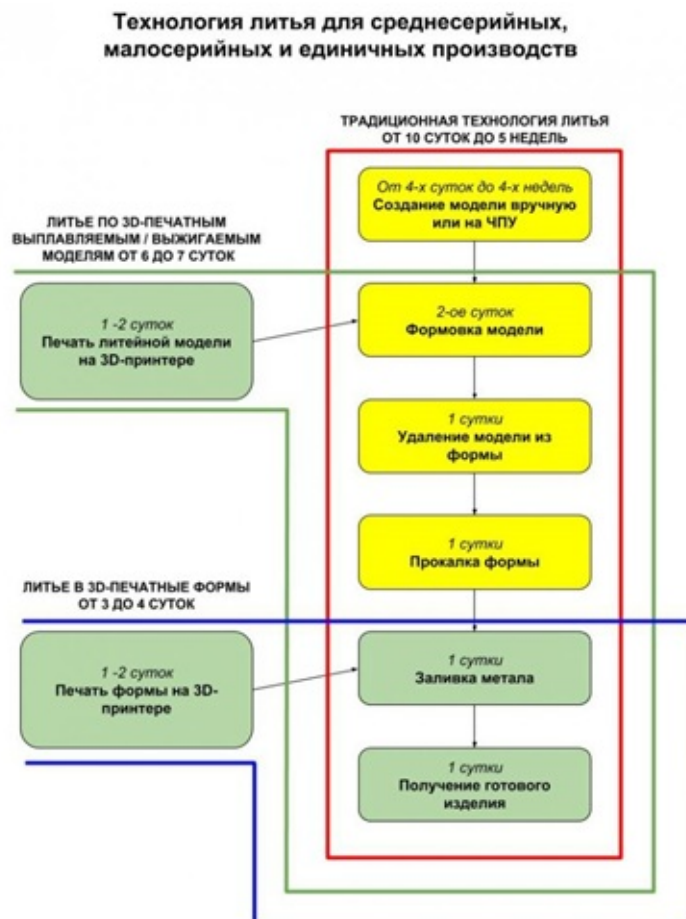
Технология литья для среднесерийных, малосерийных и единичных производств

ТРАДИЦИОННАЯ ТЕХНОЛОГИЯ ЛИТЬЯ ОТ 10 СУТОК ДО 5 НЕДЕЛЬ

ЛИТЬЕ ПО 3D-ПЕЧАТНЫМ ВЫПЛАВЛЯЕМЫМ / ВЫЖИГАЕМЫМ МОДЕЛЯМ ОТ 6 ДО 7 СУТОК

От 4-х суток до 4-х недель
Создание модели вручную или на ЧПУ

1 -2 суток
Печать литейной модели на 3D-принтере

2-ое суток
Формовка модели

1 сутки
Удаление модели из формы

1 сутки
Прокалка формы

ЛИТЬЕ В 3D-ПЕЧАТНЫЕ ФОРМЫ ОТ 3 ДО 4 СУТОК

1 -2 суток
Печать формы на 3D-принтере

1 сутки
Заливка метала

1 сутки
Получение готового изделия